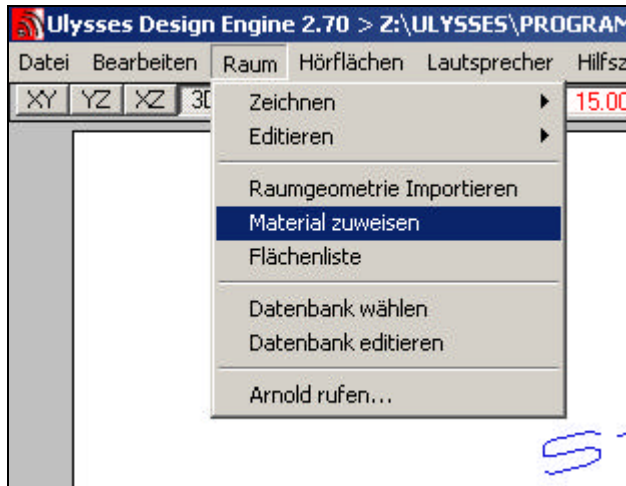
Ulysses Design Engine 2.70 > Z:\ULYSSES\PROGRAM

Datei Bearbeiten Raum Hörflächen Lautsprecher Hilfsz

XY YZ XZ 3D

15.00

Zeichnen
Editieren

Raumgeometrie Importieren
Material zuweisen
Flächenliste

Datenbank wählen
Datenbank editieren

Arnold rufen...

S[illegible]